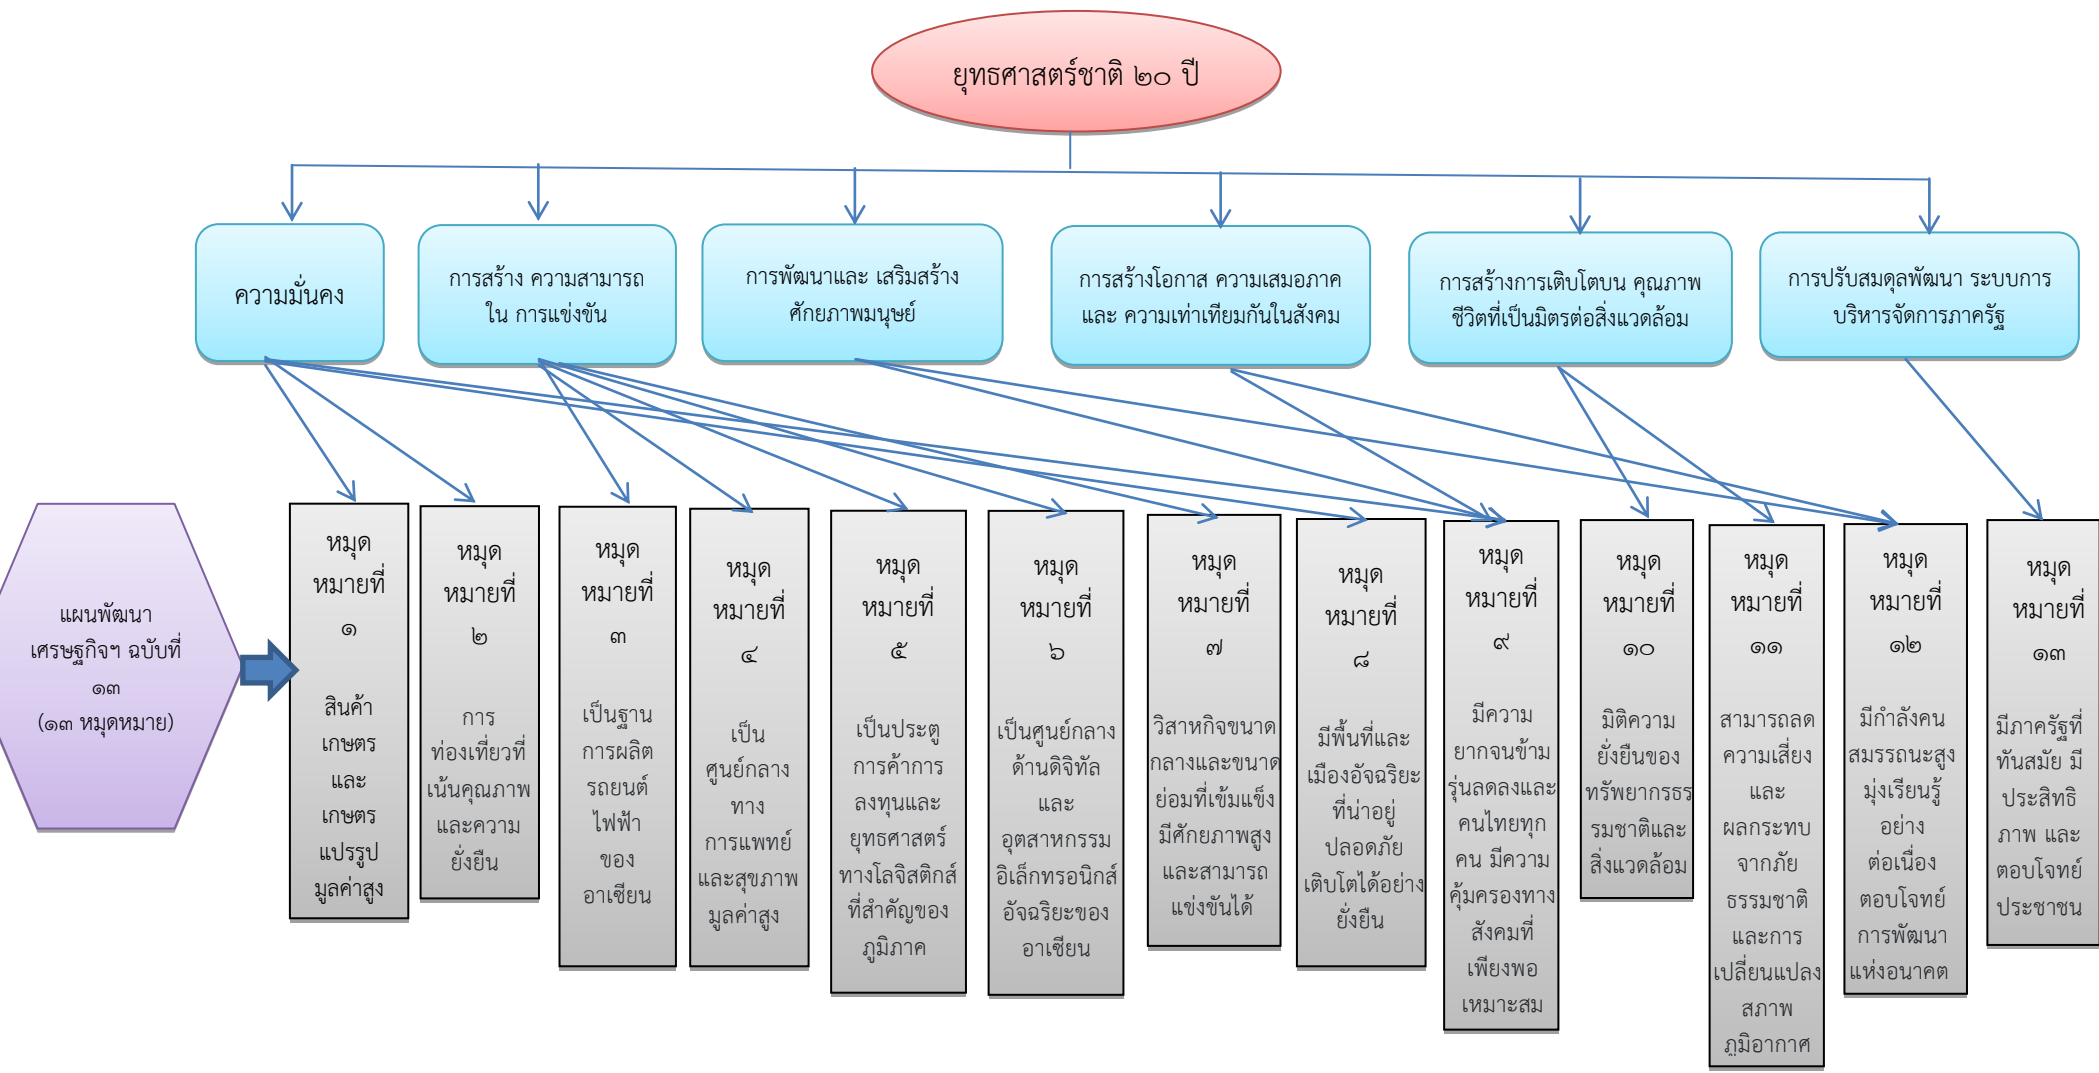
ยุทธศาสตร์ชาติ ๒๐ ปี

ความมั่นคง

การสร้าง ความสามารถ ใน การแข่งขัน

การพัฒนาและ เสริมสร้าง ศักยภาพมนุษย์

การสร้างโอกาส ความเสมอภาค และ ความเท่าเทียมกันในสังคม

การสร้างการเติบโตบน คุณภาพ ชีวิตที่เป็นมิตรต่อสิ่งแวดล้อม

การปรับสมดุลพัฒนา ระบบการ บริหารจัดการภาครัฐ

แผนพัฒนา เศรษฐกิจฯ ฉบับที่ ๑๓ (๑๓ หมุดหมาย)

หมุดหมายที่ ๑ สินค้าเกษตรและเกษตรแปรรูปมูลค่าสูง

หมุดหมายที่ ๒ การท่องเที่ยวที่เน้นคุณภาพและความยั่งยืน

หมุดหมายที่ ๓ เป็นฐานการผลิตรถยนต์ไฟฟ้าของอาเซียน

หมุดหมายที่ ๔ เป็นศูนย์กลางทางการแพทย์และสุขภาพมูลค่าสูง

หมุดหมายที่ ๕ เป็นประตูการค้าการลงทุนและยุทธศาสตร์ทางโลจิสติกส์ที่สำคัญของภูมิภาค

หมุดหมายที่ ๖ เป็นศูนย์กลางด้านดิจิทัลและอุตสาหกรรมอิเล็กทรอนิกส์อัจฉริยะของอาเซียน

หมุดหมายที่ ๗ วิสาหกิจขนาดกลางและขนาดย่อมที่เข้มแข็ง มีศักยภาพสูงและสามารถแข่งขันได้

หมุดหมายที่ ๘ มีพื้นที่และเมืองอัจฉริยะที่น่าอยู่ ปลอดภัย เติบโตได้อย่างยั่งยืน

หมุดหมายที่ ๙ มีความยากจนข้ามรุ่นลดลงและคนไทยทุกคน มีความคุ้มครองทางสังคมที่เพียงพอเหมาะสม

หมุดหมายที่ ๑๐ มิติความยั่งยืนของทรัพยากรธรรมชาติและสิ่งแวดล้อม

หมุดหมายที่ ๑๑ สามารถลดความเสี่ยงและผลกระทบจากภัยธรรมชาติและการเปลี่ยนแปลงสภาพภูมิอากาศ

หมุดหมายที่ ๑๒ มีกำลังคนสมรรถนะสูง มุ่งเรียนรู้อย่างต่อเนื่อง ตอบโจทย์การพัฒนาแห่งอนาคต

หมุดหมายที่ ๑๓ มีภาครัฐที่ทันสมัย มีประสิทธิภาพ และตอบโจทย์ประชาชน